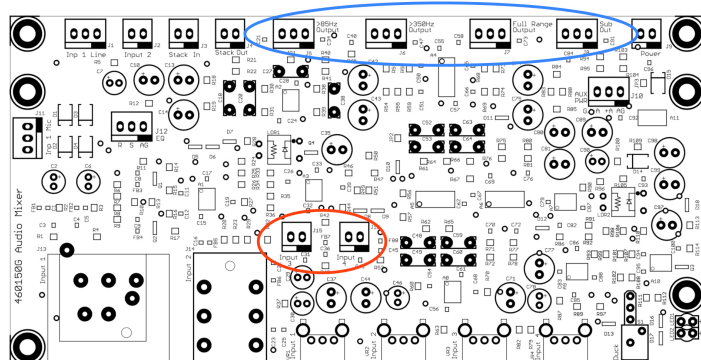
Inp 1 Line
Input 2
Stack In
Stack Out
>85Hz Output
>350Hz Output
Full Range Output
Sub Out
Power
J12 EQ
R S AG
J11
Inp 1 Mic
AUX PWR
J10
G +9 AG
4601506 Audio Mixer
J13
Input 1
Input 2
J14
J15
Input 3
Input 4
J16